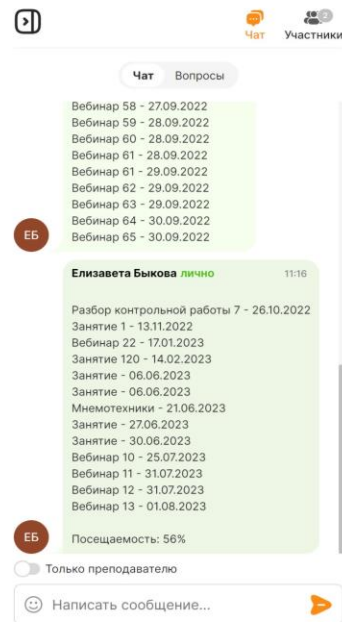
Чат Участники 2

Чат Вопросы

Вебинар 58 - 27.09.2022
Вебинар 59 - 28.09.2022
Вебинар 60 - 28.09.2022
Вебинар 61 - 28.09.2022
Вебинар 61 - 29.09.2022
Вебинар 62 - 29.09.2022
Вебинар 63 - 29.09.2022
Вебинар 64 - 30.09.2022
Вебинар 65 - 30.09.2022

ЕБ

Елизавета Быкова лично 11:16

Разбор контрольной работы 7 - 26.10.2022
Занятие 1 - 13.11.2022
Вебинар 22 - 17.01.2023
Занятие 120 - 14.02.2023
Занятие - 06.06.2023
Занятие - 06.06.2023
Мнемотехники - 21.06.2023
Занятие - 27.06.2023
Занятие - 30.06.2023
Вебинар 10 - 25.07.2023
Вебинар 11 - 31.07.2023
Вебинар 12 - 31.07.2023
Вебинар 13 - 01.08.2023

Посещаемость: 56%

ЕБ

Только преподавателю

Написать сообщение...